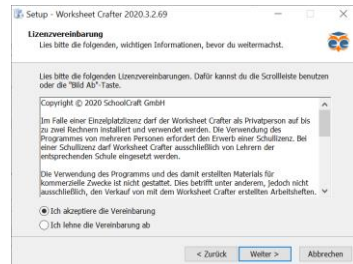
Setup - Worksheet Crafter 2020.3.2.69

Lizenzvereinbarung
Lies bitte die folgenden, wichtigen Informationen, bevor du weitermachst.

Lies bitte die folgenden Lizenzvereinbarungen. Dafür kannst du die Scrollleiste benutzen oder die "Bild Ab"-Taste.

Copyright © 2020 SchoolCraft GmbH

Im Falle einer Einzelplatzlizenz darf der Worksheet Crafter als Privatperson auf bis zu zwei Rechnern installiert und verwendet werden. Die Verwendung des Programmes von mehreren Personen erfordert den Erwerb einer Schullizenz. Bei einer Schullizenz darf Worksheet Crafter ausschließlich von Lehrern der entsprechenden Schule eingesetzt werden.

Die Verwendung des Programms und des damit erstellten Materials für kommerzielle Zwecke ist nicht gestattet. Dies betrifft unter anderem, jedoch nicht ausschließlich, den Verkauf von mit dem Worksheet Crafter erstellten Arbeitsblättern.

Ich akzeptiere die Vereinbarung
Ich lehne die Vereinbarung ab

< Zurück Weiter > Abbrechen